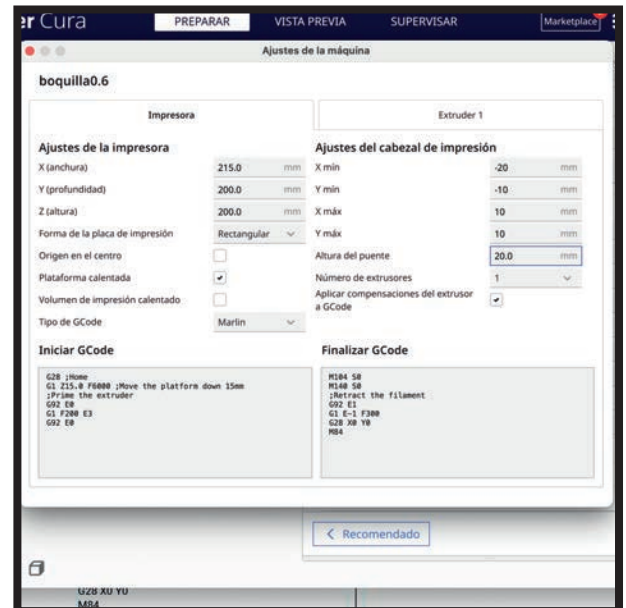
r Cura
PREPARAR
VISTA PREVIA
SUPERVISAR
Marketplace

Ajustes de la máquina

boquilla0.6

Impresora
Extruder 1

Ajustes de la impresora
X (anchura) 215.0 mm
Y (profundidad) 200.0 mm
Z (altura) 200.0 mm
Forma de la placa de impresión Rectangular
Origen en el centro
Plataforma calentada
Volumen de impresión calentado
Tipo de GCode Marlin

Ajustes del cabezal de impresión
X mín -20 mm
Y mín -10 mm
X máx 10 mm
Y máx 10 mm
Altura del puente 20.0 mm
Número de extrusores 1
Aplicar compensaciones del extrusor a GCode

Iniciar GCode
G28 ;Home
G1 Z15.0 F6000 ;Move the platform down 15mm
;Prime the extruder
G92 E0
G1 F200 E3
G92 E0

Finalizar GCode
M104 S0
M140 S0
;Retract the filament
G92 E1
G1 E-1 F300
G28 X0 Y0
M84

< Recomendado

G28 X0 Y0
M84